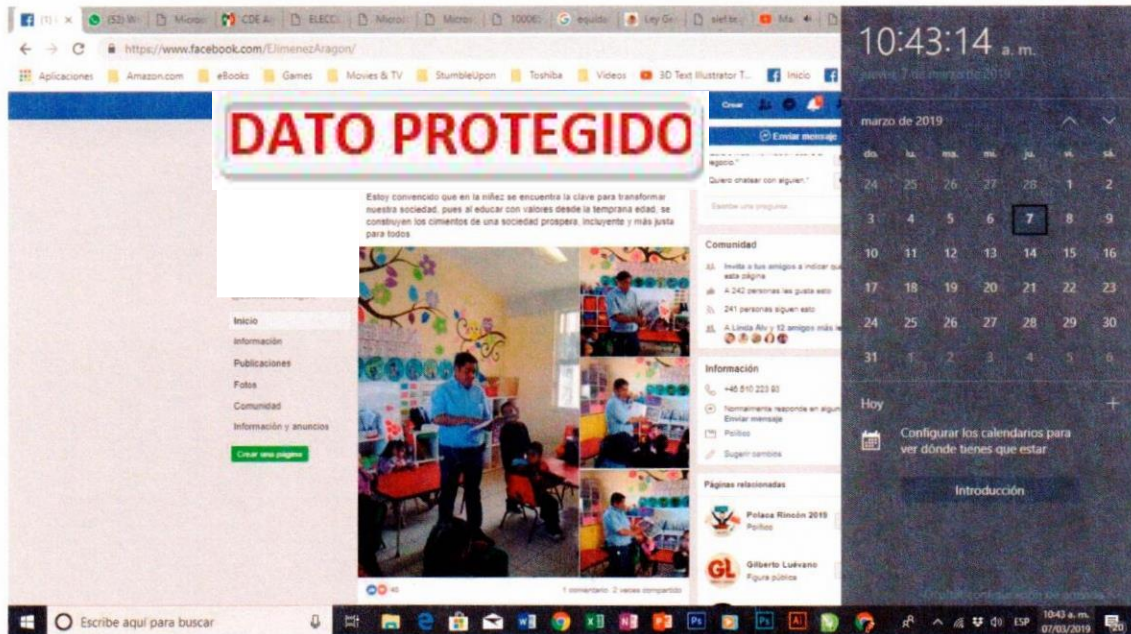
(1) | (52) W | Micro | CDE A | ELECC | Micro | Micro | 10000 | equidad | Ley Ge | siefm | Ma

https://www.facebook.com/EJimenezAragon/

Aplicaciones | Amazon.com | eBooks | Games | Movies & TV | StumbleUpon | Toshiba | Videos | 3D Text Illustrator T... | Inicio

DATO PROTEGIDO

Crear

Enviar mensaje

negocio."

Quiero chatear con alguien."

Escribe una pregunta...

Estoy convencido que en la niñez se encuentra la clave para transformar nuestra sociedad, pues al educar con valores desde la temprana edad, se construyen los cimientos de una sociedad próspera, incluyente y más justa para todos

Inicio
Información
Publicaciones
Fotos
Comunidad
Información y anuncios

Crear una página

Comunidad

Invita a tus amigos a indicar que les gusta esta página

A 242 personas les gusta esto

241 personas siguen esto

A Linda Alv y 12 amigos más les

Información

+46 810 223 93

Normalmente responde en algunas Enviar mensaje

Político

Sugerir cambios

Páginas relacionadas

Polaca Rincón 2019
Político

Gilberto Luévano
Figura pública

46

1 comentario 2 veces compartido

10:43:14 a. m.

jueves, 7 de marzo de 2019

marzo de 2019

| do. | lu. | ma. | mi. | ju. | vi. | sá. |
|---|---|---|---|---|---|---|
| 24 | 25 | 26 | 27 | 28 | 1 | 2 |
| 3 | 4 | 5 | 6 | 7 | 8 | 9 |
| 10 | 11 | 12 | 13 | 14 | 15 | 16 |
| 17 | 18 | 19 | 20 | 21 | 22 | 23 |
| 24 | 25 | 26 | 27 | 28 | 29 | 30 |
| 31 | 1 | 2 | 3 | 4 | 5 | 6 |

Hoy

Configurar los calendarios para ver dónde tienes que estar

Introducción

Escribe aquí para buscar

ESP

10:43 a. m.
07/03/2019

20